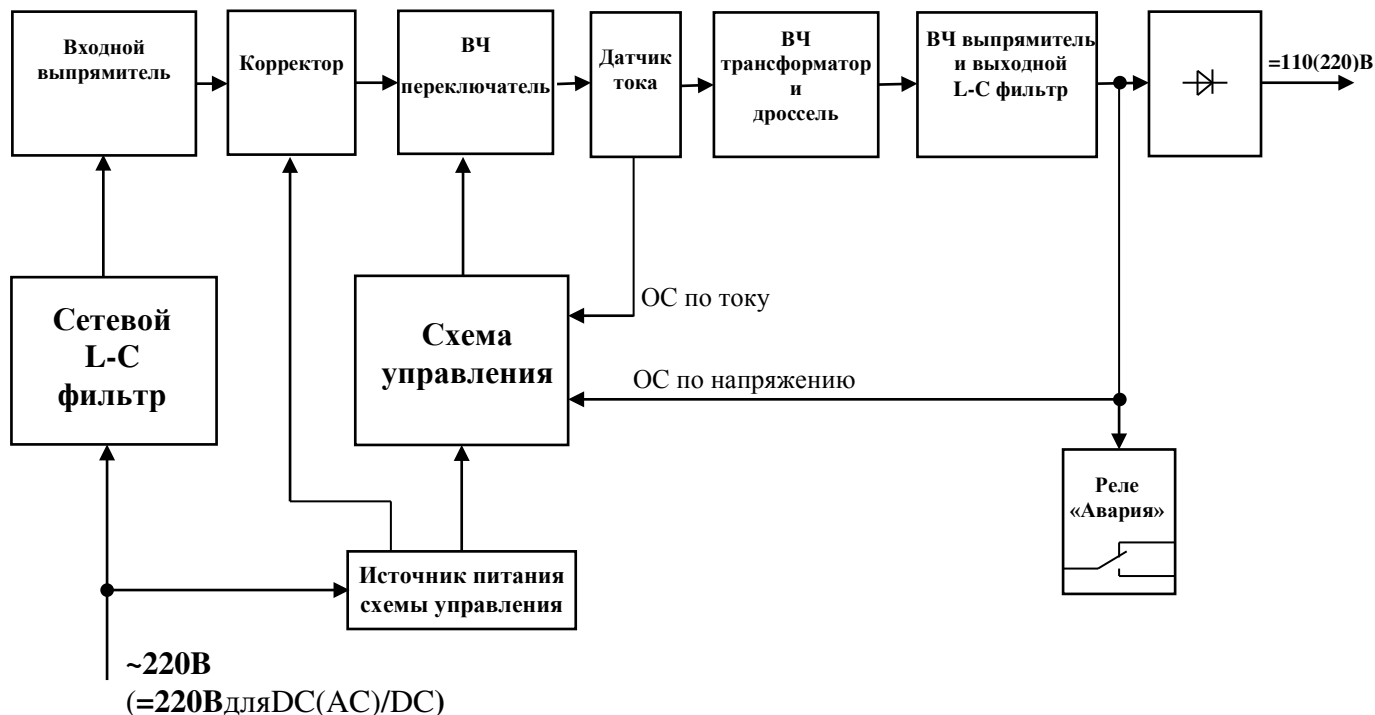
Входной выпрямитель

Корректор

ВЧ переключатель

Датчик тока

ВЧ трансформатор и дроссель

ВЧ выпрямитель и выходной L-C фильтр

=110(220)В

Сетевой L-C фильтр

Схема управления

ОС по току

ОС по напряжению

Реле «Авария»

Источник питания схемы управления

~220В
(=220ВдляDC(AC)/DC)